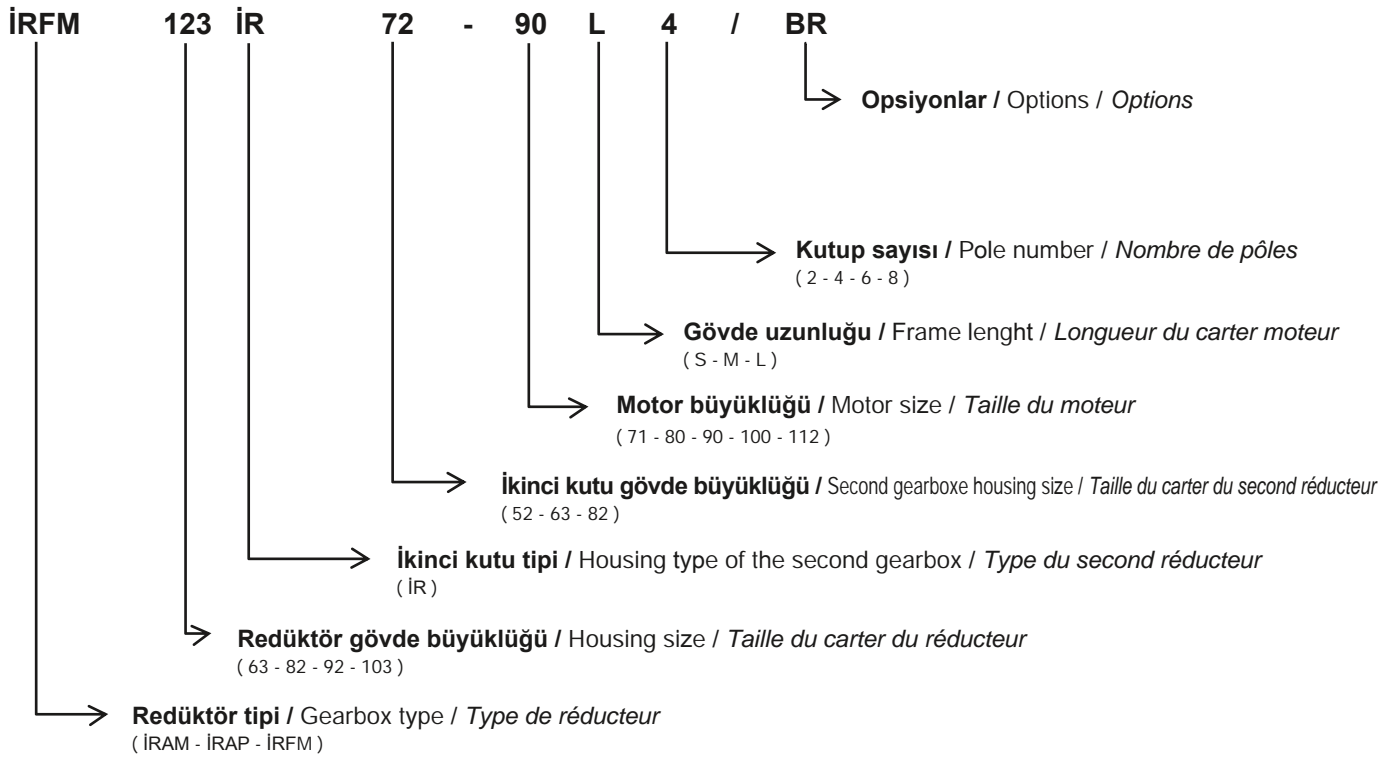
İRFM 123 İR 72 - 90 L 4 / BR

**Opsiyonlar /** Options / *Options*

**Kutup sayısı /** Pole number / *Nombre de pôles*
( 2 - 4 - 6 - 8 )

**Gövde uzunluğu /** Frame lenght / *Longueur du carter moteur*
( S - M - L )

**Motor büyüklüğü /** Motor size / *Taille du moteur*
( 71 - 80 - 90 - 100 - 112 )

**İkinci kutu gövde büyüklüğü /** Second gearboxe housing size / *Taille du carter du second réducteur*
( 52 - 63 - 82 )

**İkinci kutu tipi /** Housing type of the second gearbox / *Type du second réducteur*
( İR )

**Redüktör gövde büyüklüğü /** Housing size / *Taille du carter du réducteur*
( 63 - 82 - 92 - 103 )

**Redüktör tipi /** Gearbox type / *Type de réducteur*
( İRAM - İRAP - İRFM )